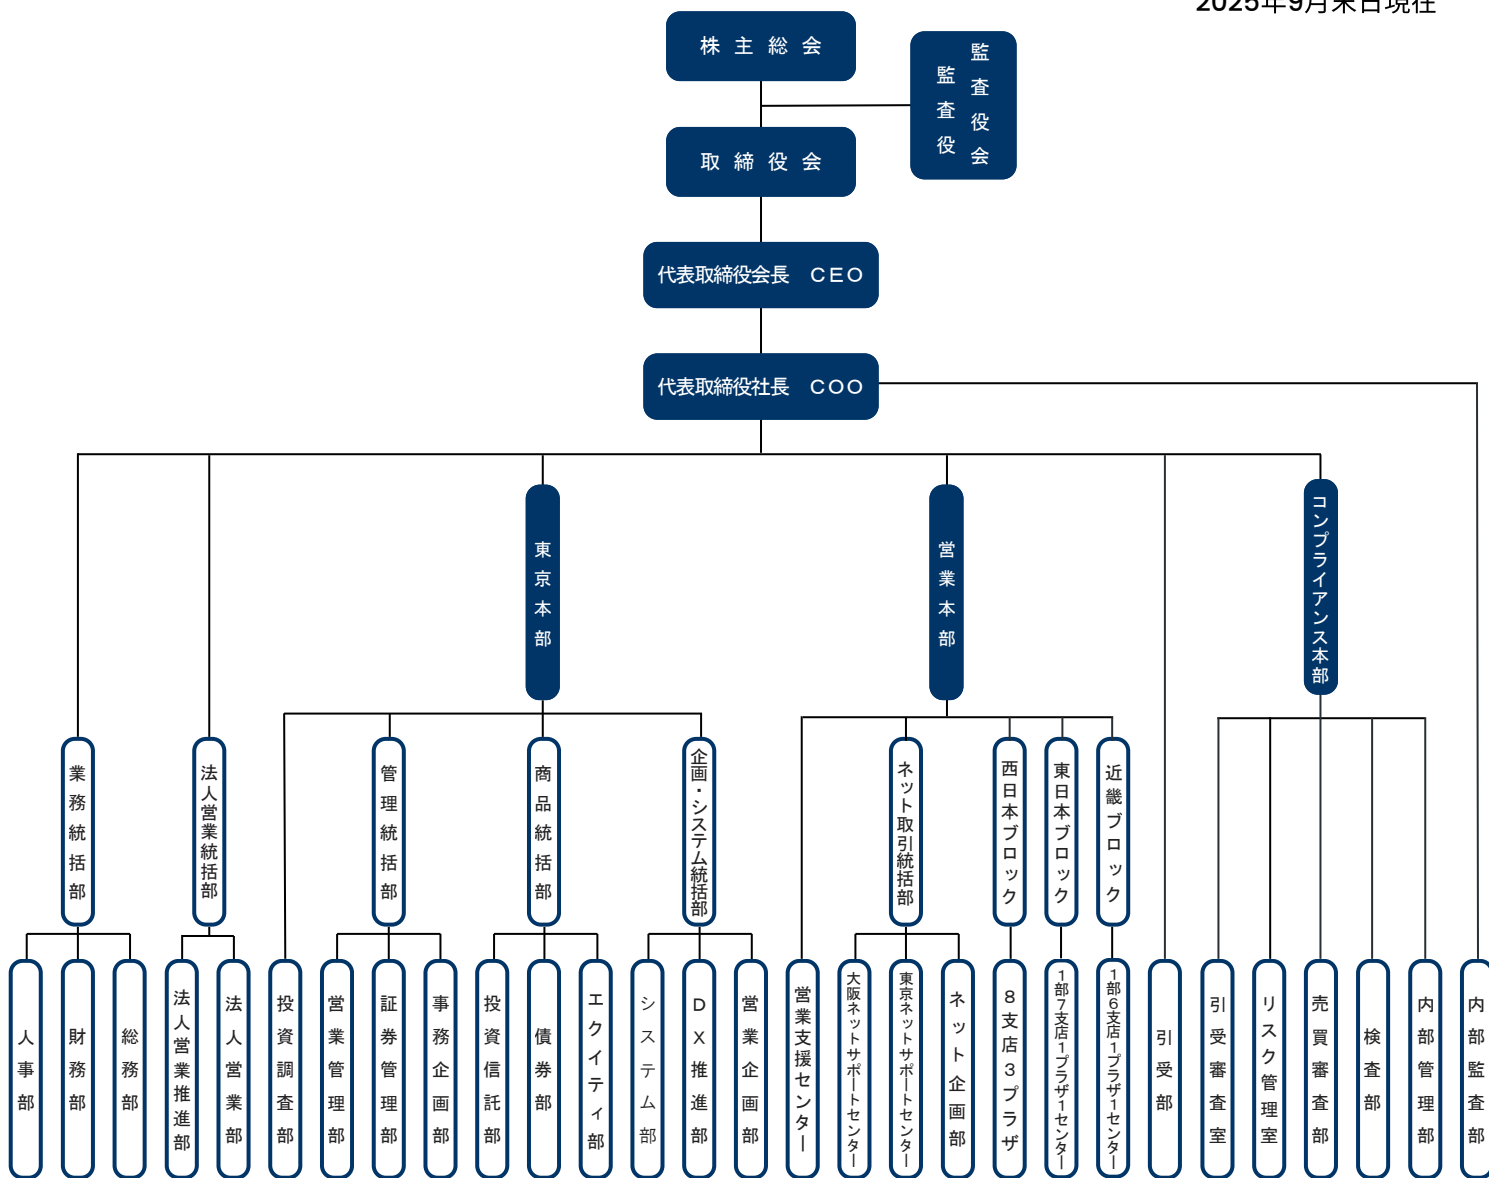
2025年9月末日現在

株主総会

監査役

監査役会

取締役会

代表取締役会長 CEO

代表取締役社長 COO

東京本部

営業本部

コンプライアンス本部

業務統括部

法人営業統括部

管理統括部

商品統括部

企画・システム統括部

ネット取引統括部

西日本ブロック

東日本ブロック

近畿ブロック

人事部

財務部

総務部

法人営業推進部

法人営業部

投資調査部

営業管理部

証券管理部

事務企画部

投資信託部

債券部

エクイティ部

システム部

DX推進部

営業企画部

営業支援センター

大阪ネットサポートセンター

東京ネットサポートセンター

ネット企画部

8支店3プラザ

1部7支店1プラザ1センター

1部6支店1プラザ1センター

引受部

引受審査室

リスク管理室

売買審査部

検査部

内部管理部

内部監査部